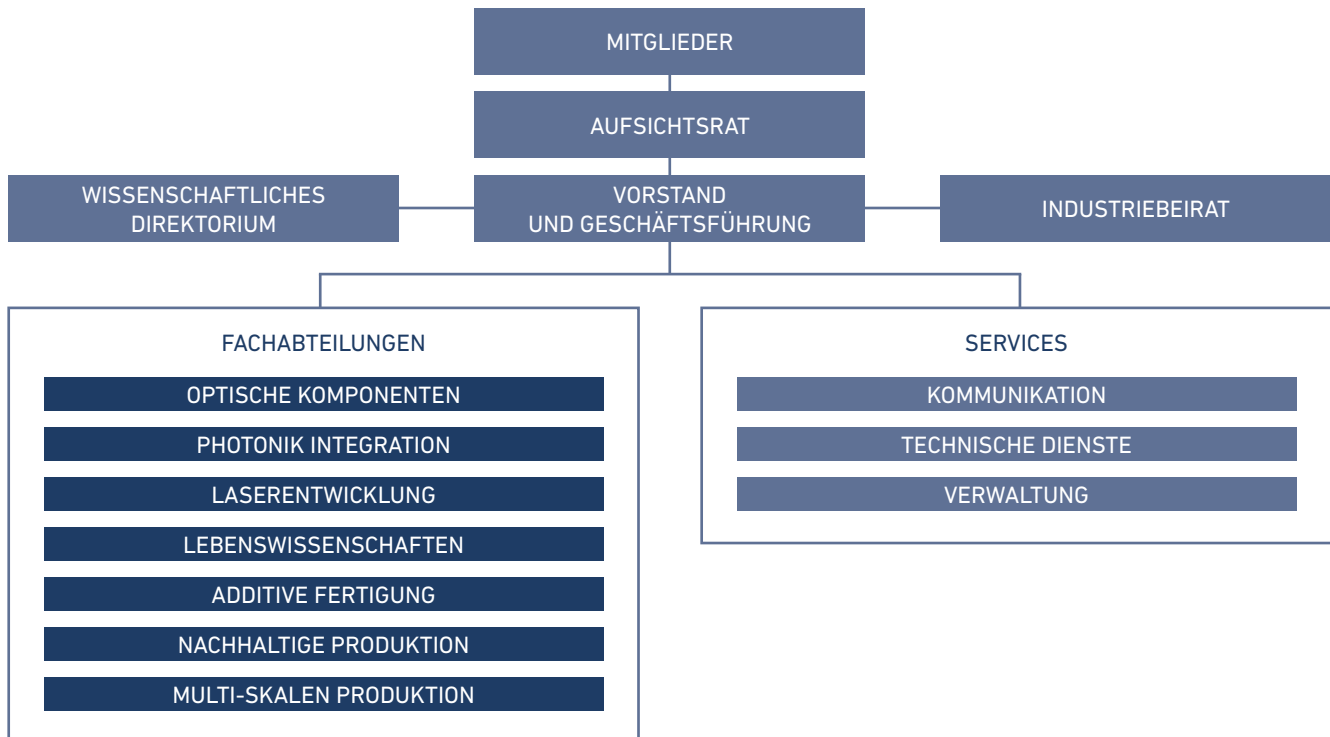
MITGLIEDER

AUFSICHTSRAT

WISSENSCHAFTLICHES DIREKTORIUM

VORSTAND UND GESCHÄFTSFÜHRUNG

INDUSTRIEBEIRAT

FACHABTEILUNGEN

OPTISCHE KOMPONENTEN

PHOTONIK INTEGRATION

LASERENTWICKLUNG

LEBENSWISSENSCHAFTEN

ADDITIVE FERTIGUNG

NACHHALTIGE PRODUKTION

MULTI-SKALEN PRODUKTION

SERVICES

KOMMUNIKATION

TECHNISCHE DIENSTE

VERWALTUNG